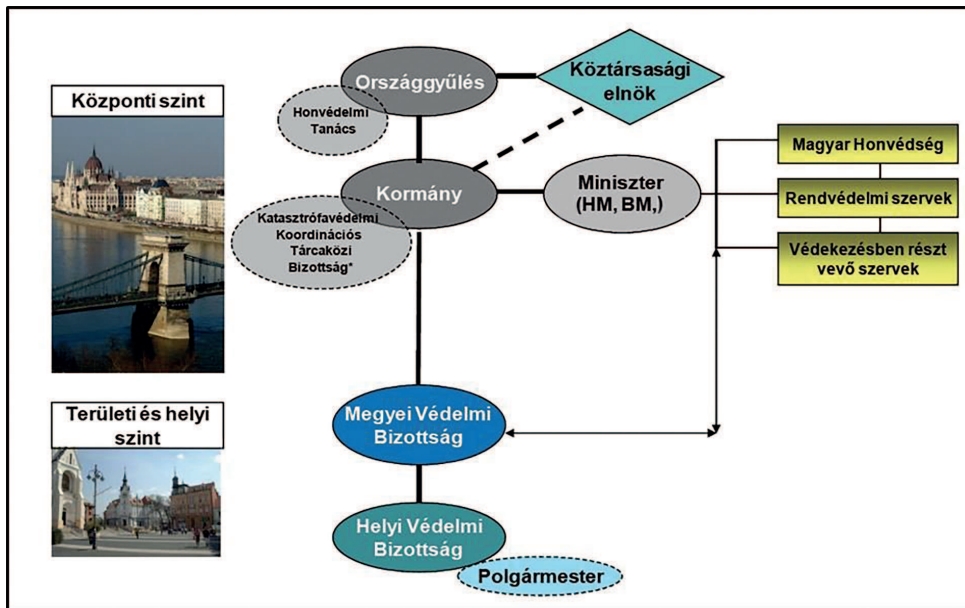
Központi szint

Országgyűlés

Köztársasági elnök

Honvédelmi Tanács

Kormány

Miniszter (HM, BM,)

Magyar Honvédség

Rendvédelmi szervek

Védekezésben részt vevő szervek

Katasztrófavédelmi Koordinációs Tárcaközi Bizottság*

Területi és helyi szint

Megyei Védelmi Bizottság

Helyi Védelmi Bizottság

Polgármester